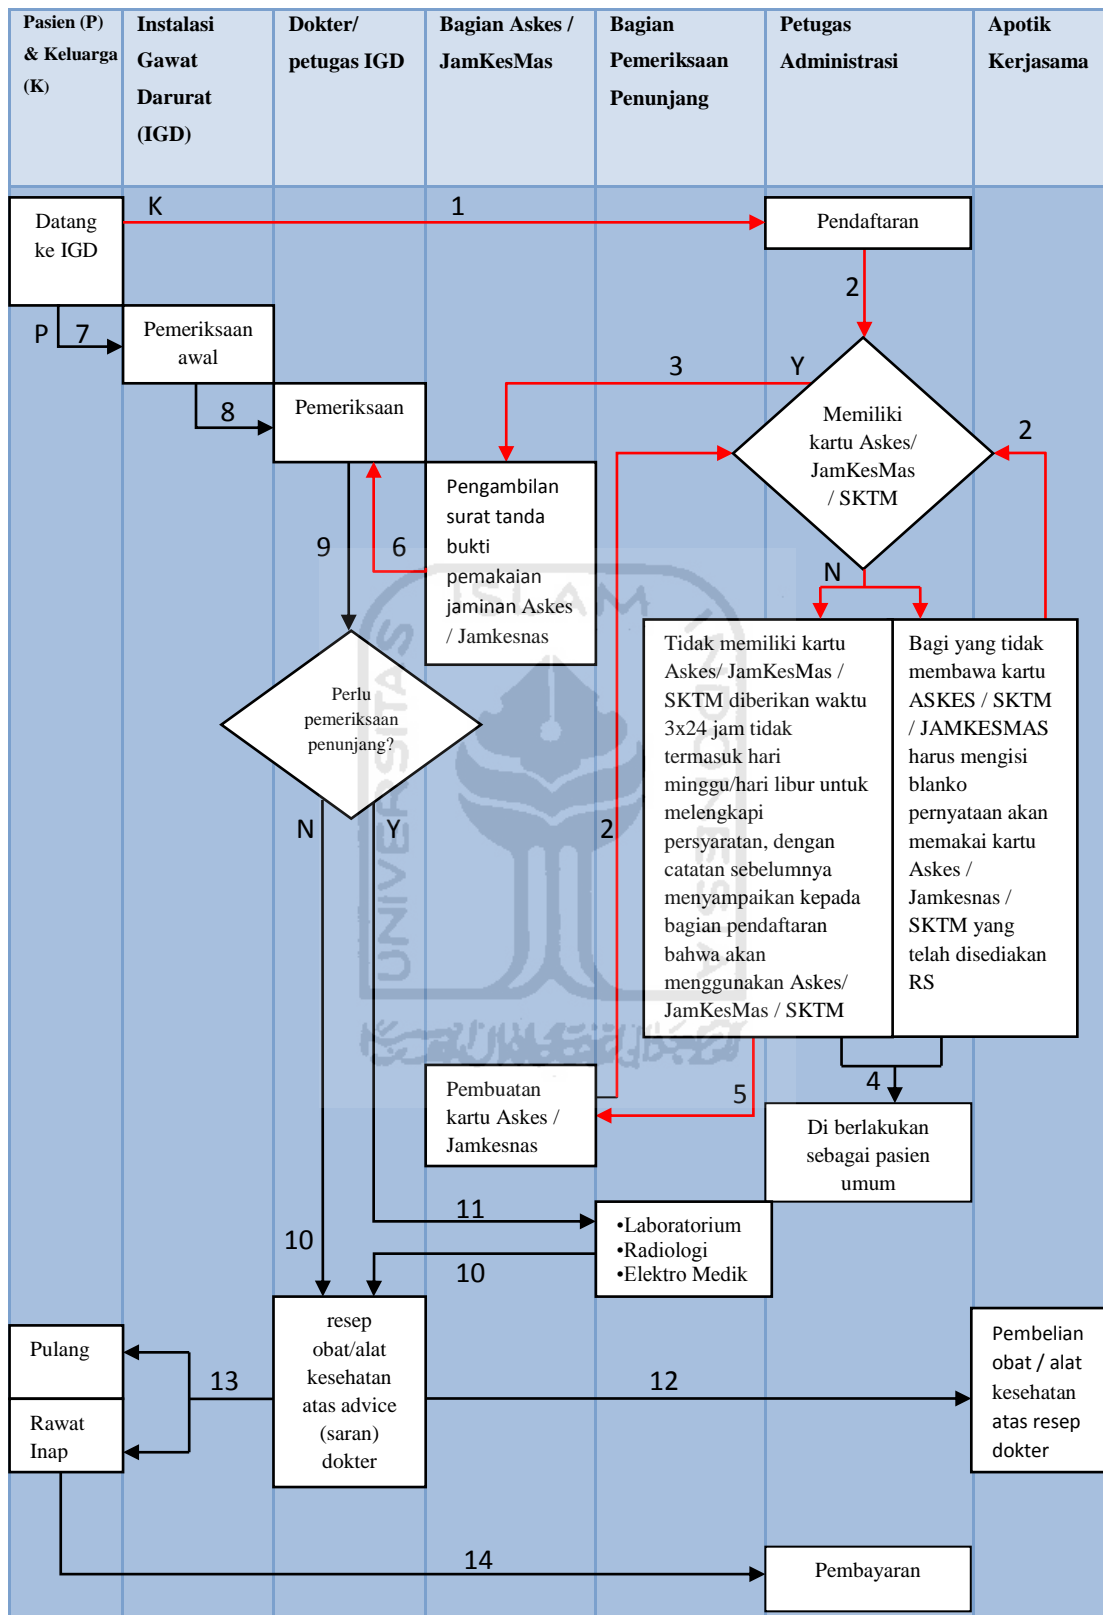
| Pasien (P) & Keluarga (K) | Instalasi Gawat Darurat (IGD) | Dokter/ petugas IGD | Bagian Askes / JamKesMas | Bagian Pemeriksaan Penunjang | Petugas Administrasi | Apotik Kerjasama |
|---|---|---|---|---|---|---|

Datang ke IGD

K

1

Pendaftaran

2

P

7

Pemeriksaan awal

8

Pemeriksaan

3

Y

Memiliki kartu Askes/ JamKesMas / SKTM

2

Pengambilan surat tanda bukti pemakaian jaminan Askes / Jamkesnas

9

6

N

Perlu pemeriksaan penunjang?

Tidak memiliki kartu Askes/ JamKesMas / SKTM diberikan waktu 3x24 jam tidak termasuk hari minggu/hari libur untuk melengkapi persyaratan, dengan catatan sebelumnya menyampaikan kepada bagian pendaftaran bahwa akan menggunakan Askes/ JamKesMas / SKTM

Bagi yang tidak membawa kartu ASKES / SKTM / JAMKESMAS harus mengisi blanko pernyataan akan memakai kartu Askes / Jamkesnas / SKTM yang telah disediakan RS

N

Y

2

4

5

Pembuatan kartu Askes / Jamkesnas

Di berlakukan sebagai pasien umum

11

•Laboratorium
•Radiologi
•Elektro Medik

10

10

Pulang

resep obat/alat kesehatan atas advice (saran) dokter

13

12

Pembelian obat / alat kesehatan atas resep dokter

Rawat Inap

14

Pembayaran